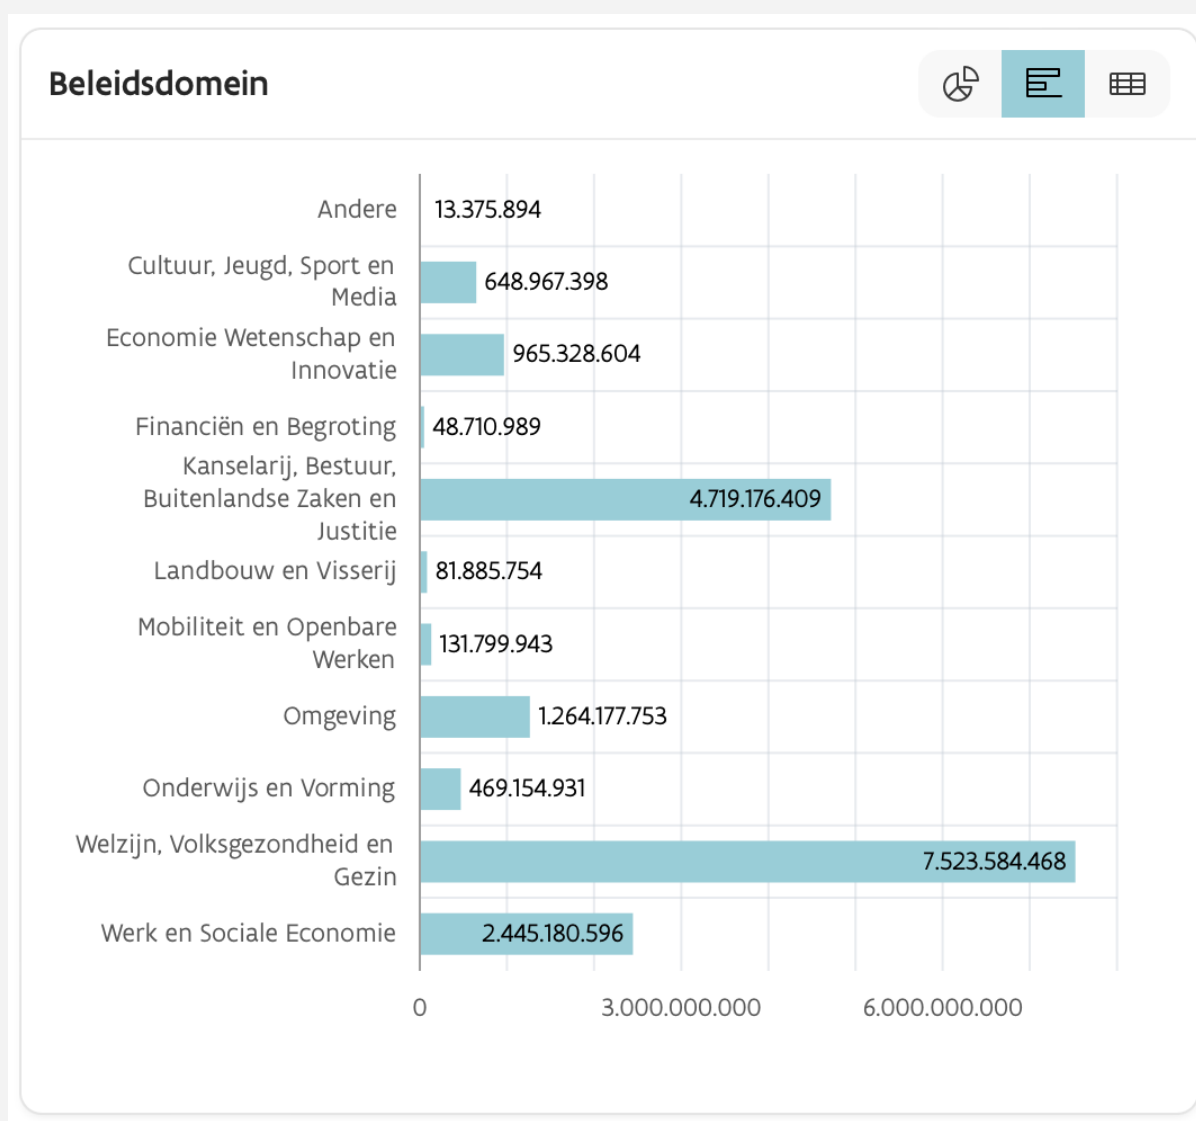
Beleidsdomein

Andere 13.375.894
Cultuur, Jeugd, Sport en Media 648.967.398
Economie Wetenschap en Innovatie 965.328.604
Financiën en Begroting 48.710.989
Kanselarij, Bestuur, Buitenlandse Zaken en Justitie 4.719.176.409
Landbouw en Visserij 81.885.754
Mobiliteit en Openbare Werken 131.799.943
Omgeving 1.264.177.753
Onderwijs en Vorming 469.154.931
Welzijn, Volksgezondheid en Gezin 7.523.584.468
Werk en Sociale Economie 2.445.180.596

0 3.000.000.000 6.000.000.000